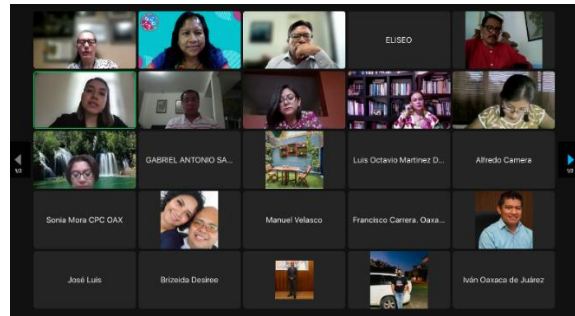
ELISEO

GABRIEL ANTONIO SA...

Luis Octavio Martinez D...

Alfredo Carrera

1/2

1/2

Sonia Mora CPC OAX

Manuel Velasco

Francisco Carrera. Oaxa...

José Luis

Brizeida Desiree

Iván Oaxaca de Juárez